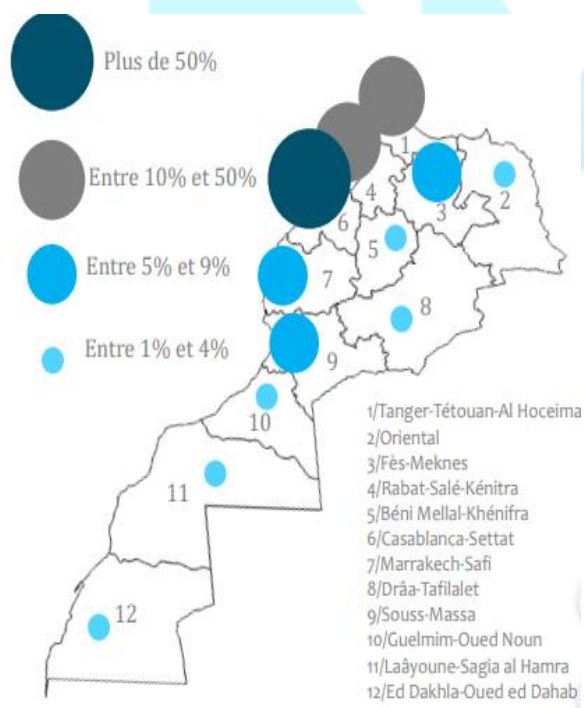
Plus de 50%

Entre 10% et 50%

Entre 5% et 9%

Entre 1% et 4%

1
2
3
4
5
6
7
8
9
10
11
12

1/Tanger-Tétouan-Al Hoceima
2/Oriental
3/Fès-Meknes
4/Rabat-Salé-Kénitra
5/Béni Mellal-Khénifra
6/Casablanca-Settat
7/Marrakech-Safi
8/Drâa-Tafilalet
9/Souss-Massa
10/Guelmim-Oued Noun
11/Laâyoune-Sagia al Hamra
12/Ed Dakhla-Oued ed Dahab